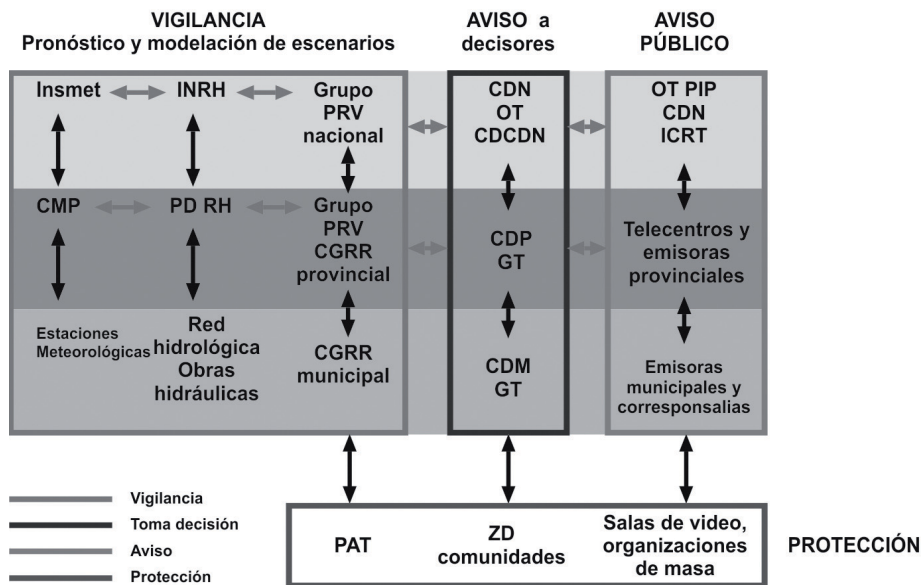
VIGILANCIA
Pronóstico y modelación de escenarios

AVISO a decisores

AVISO PÚBLICO

Insmet

INRH

Grupo PRV nacional

CDN OT CDCDN

OT PIP CDN ICRT

CMP

PD RH

Grupo PRV CGRR provincial

CDP GT

Telecentros y emisoras provinciales

Estaciones Meteorológicas

Red hidrológica Obras hidráulicas

CGRR municipal

CDM GT

Emisoras municipales y corresponsalias

Vigilancia
Toma decisión
Aviso
Protección

PAT

ZD comunidades

Salas de video, organizaciones de masa

PROTECCIÓN